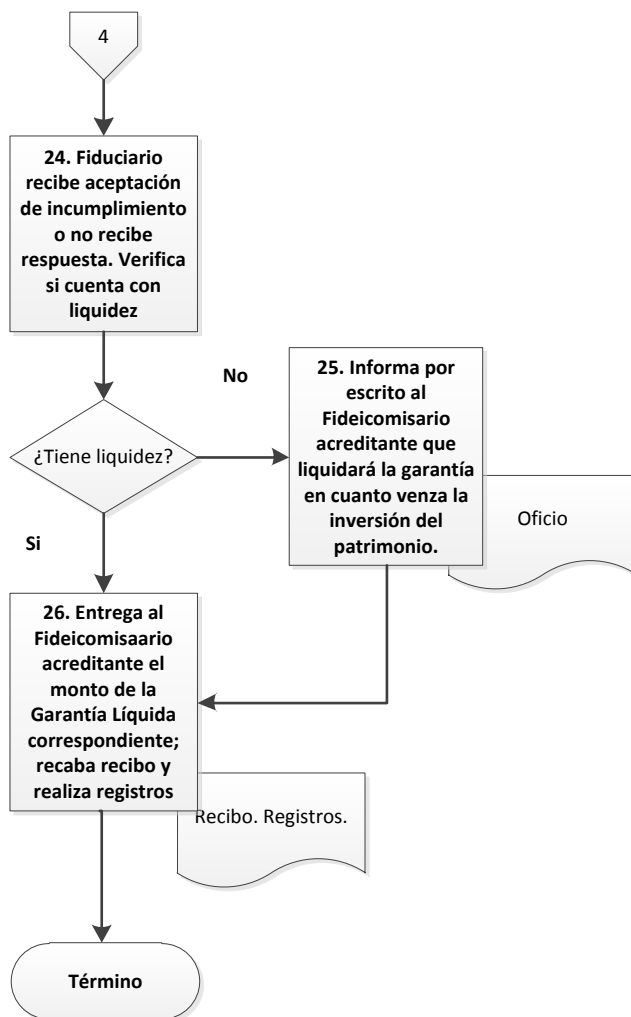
4

24. Fiduciario recibe aceptación de incumplimiento o no recibe respuesta. Verifica si cuenta con liquidez

¿Tiene liquidez?

No

25. Informa por escrito al Fideicomisario acreditante que liquidará la garantía en cuanto venza la inversión del patrimonio.

Oficio

Si

26. Entrega al Fideicomisaario acreditante el monto de la Garantía Líquida correspondiente; recaba recibo y realiza registros

Recibo. Registros.

Término